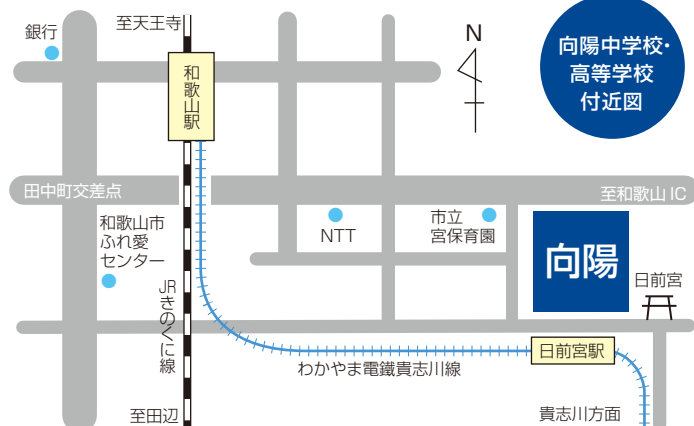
向陽中学校・高等学校付近図

N

至天王寺

銀行

和歌山駅

田中町交差点

至和歌山 IC

和歌山市ふれ愛センター

NTT

市立宮保育園

向陽

日前宮

JRきのくに線

日前宮駅

わかやま電鐵貴志川線

至田辺

貴志川方面